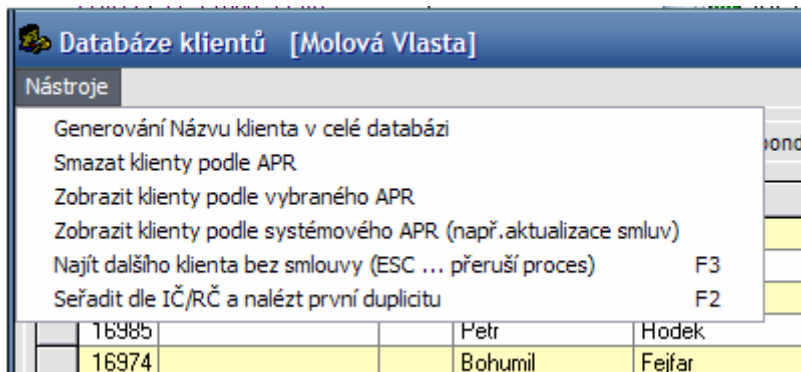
Databáze klientů [Molová Vlasta]

Nástroje

Generování Názvu klienta v celé databázi
Smazat klienty podle APR
Zobrazit klienty podle vybraného APR
Zobrazit klienty podle systémového APR (např.aktualizace smluv)
Najít dalšího klienta bez smlouvy (ESC ... přeruší proces) F3
Seřadit dle IČ/RČ a nalézt první duplicitu F2

ond

| 16985 | | | Petr | Hodek |
|---|---|---|---|---|
| 16974 | | | Bohumil | Fejfar |